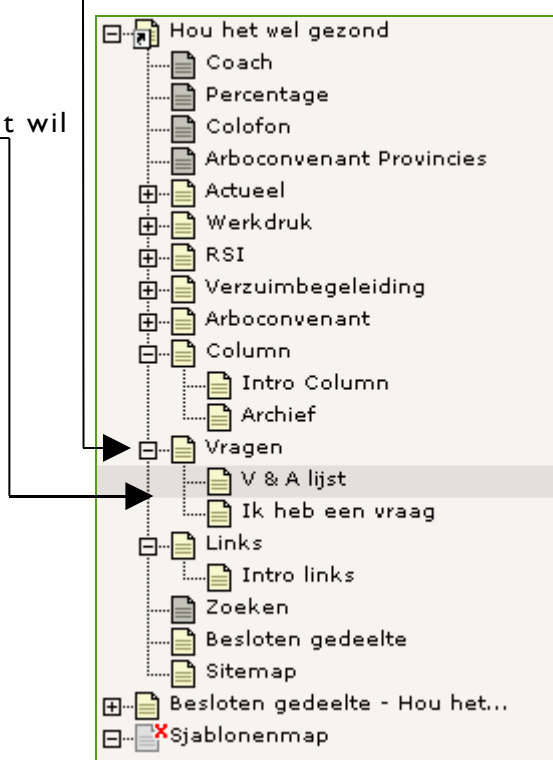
t wil

Hou het wel gezond
Coach
Percentage
Colofon
Arboconvenant Provincies
Actueel
Werkdruk
RSI
Verzuimbegeleiding
Arboconvenant
Column
Intro Column
Archief
Vragen
V & A lijst
Ik heb een vraag
Links
Intro links
Zoeken
Besloten gedeelte
Sitemap
Besloten gedeelte - Hou het...
Sjablonenmap